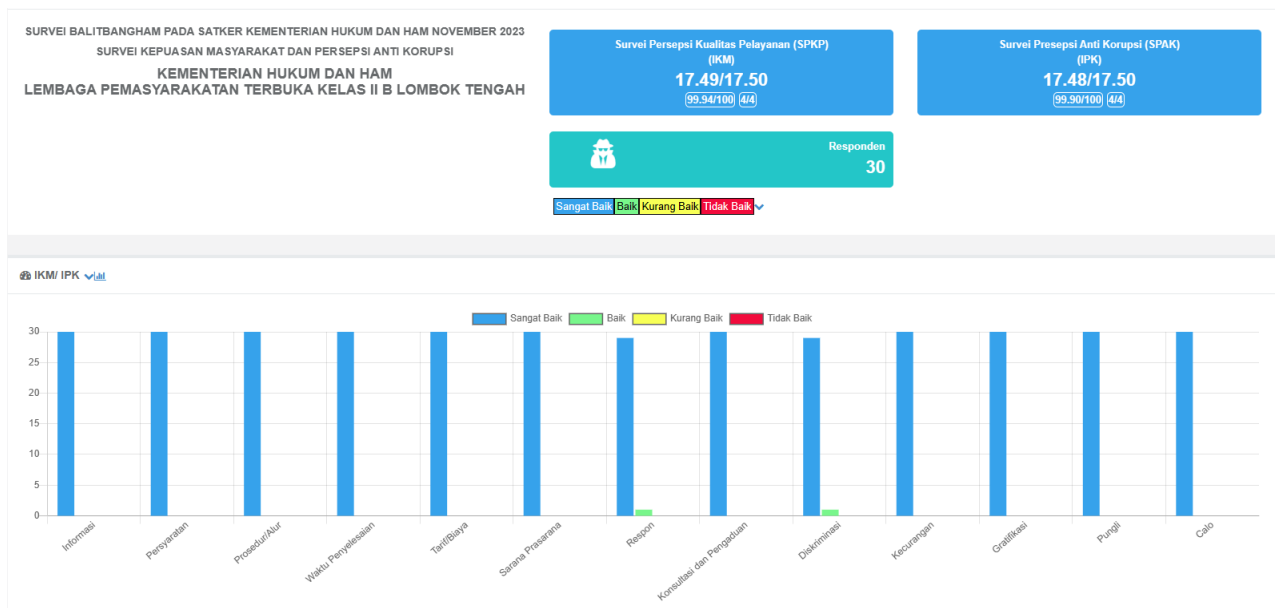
SURVEI BALITBANGHAM PADA SATKER KEMENTERIAN HUKUM DAN HAM NOVEMBER 2023
SURVEI KEPUASAN MASYARAKAT DAN PERSEPSI ANTI KORUPSI
KEMENTERIAN HUKUM DAN HAM
LEMBAGA PEMASYARAKATAN TERBUKA KELAS II B LOMBOK TENGAH

Survei Persepsi Kualitas Pelayanan (SPKP)
(IKM)
17.49/17.50
99.94/100 4/4

Survei Presepsi Anti Korupsi (SPAK)
(IPK)
17.48/17.50
99.90/100 4/4

Responden
30

Sangat Baik Baik Kurang Baik Tidak Baik

IKM/ IPK

Sangat Baik Baik Kurang Baik Tidak Baik

30
25
20
15
10
5
0

Informasi
Persyaratan
Prosedur/Alur
Waktu Penyelesaian
Tarif/Biaya
Sarana Prasarana
Respon
Konsultasi dan Pengaduan
Diskriminasi
Kecurangan
Gratifikasi
Pungli
Calo